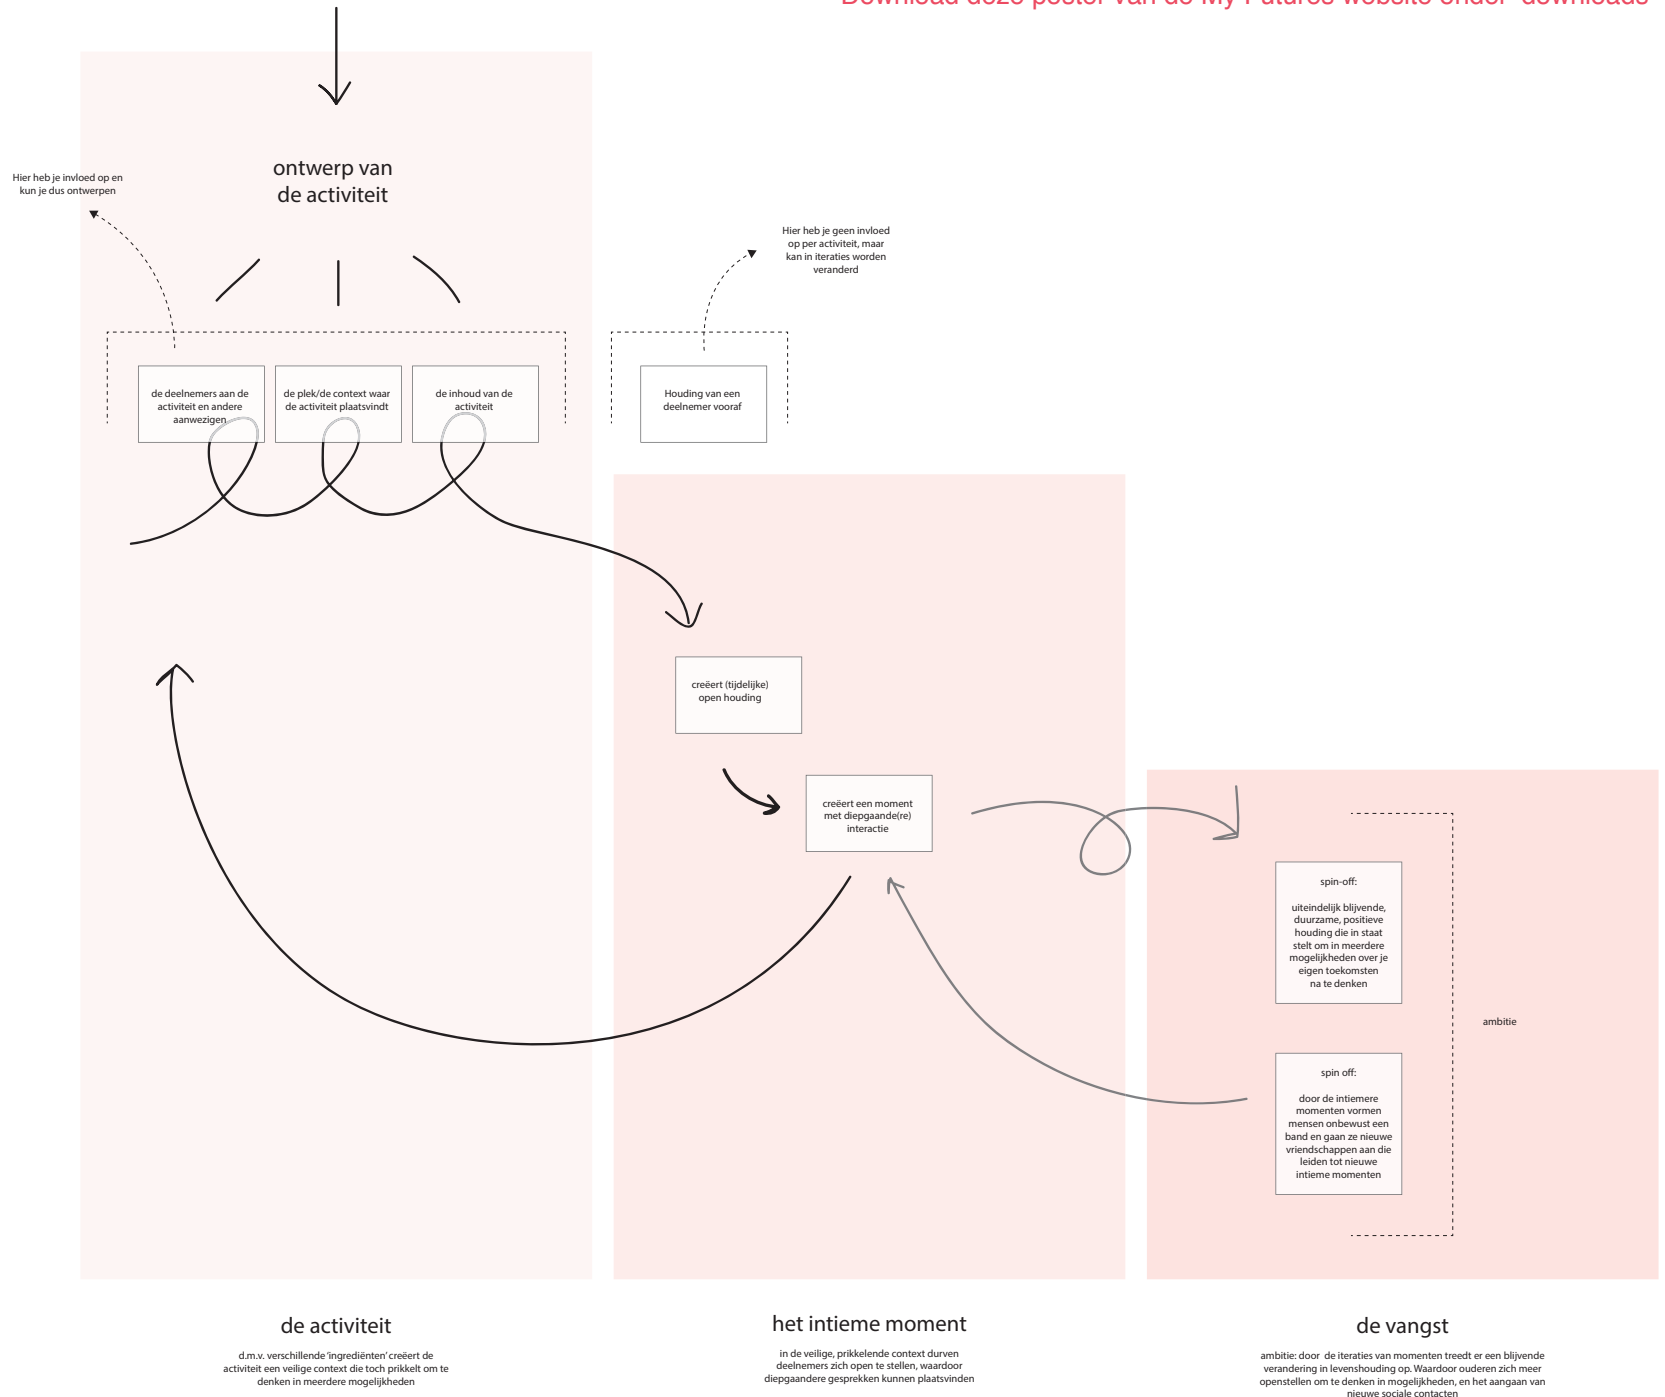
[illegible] deze poster van de My Futures website onder 'downloads'

Hier heb je invloed op en kun je dus ontwerpen

ontwerp van de activiteit

Hier heb je geen invloed op per activiteit, maar kan in iteraties worden veranderd

de deelnemers aan de activiteit en andere aanwezigen

de plek/de context waar de activiteit plaatsvindt

de inhoud van de activiteit

Houding van een deelnemer vooraf

creëert (tijdelijke) open houding

creëert een moment met diepgaande(re) interactie

spin-off:

uiteindelijk blijvende, duurzame, positieve houding die in staat stelt om in meerdere mogelijkheden over je eigen toekomsten na te denken

ambitie

spin off:

door de intieme momenten vormen mensen onbewust een band en gaan ze nieuwe vriendschappen aan die leiden tot nieuwe intieme momenten

de activiteit

d.m.v. verschillende 'ingrediënten' creëert de activiteit een veilige context die toch prikkelt om te denken in meerdere mogelijkheden

het intieme moment

in de veilige, prikkelende context durven deelnemers zich open te stellen, waardoor diepgaandere gesprekken kunnen plaatsvinden

de vangst

ambitie: door de iteraties van momenten treedt er een blijvende verandering in levenshouding op. Waardoor ouderen zich meer openstellen om te denken in mogelijkheden, en het aangaan van nieuwe sociale contacten